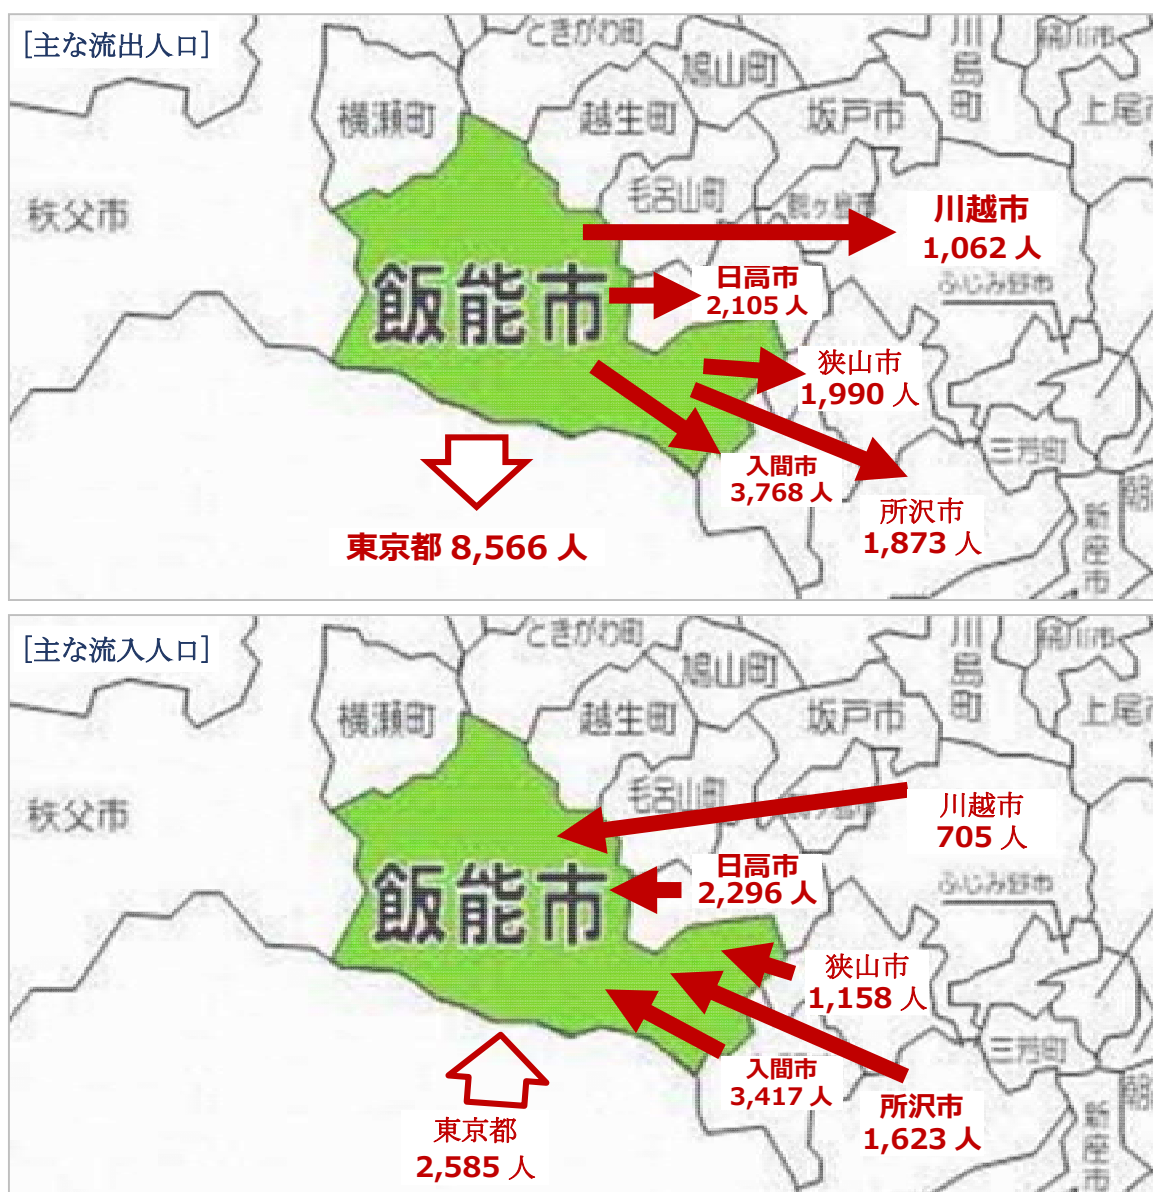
[主な流出人口]

ときがわ町
鳩山町
川島町
桶川市
横瀬町
越生町
坂戸市
上尾市
秩父市
毛呂山町
鶴ヶ島市
川越市
1,062 人
飯能市
日高市
2,105 人
ふじみ野市
狭山市
1,990 人
三芳町
入間市
3,768 人
所沢市
1,873 人
新座市
東京都 8,566 人

[主な流入人口]

ときがわ町
鳩山町
川島町
桶川市
横瀬町
越生町
坂戸市
上尾市
秩父市
毛呂山町
川越市
705 人
飯能市
日高市
2,296 人
ふじみ野市
狭山市
1,158 人
三芳町
入間市
3,417 人
所沢市
1,623 人
新座市
東京都
2,585 人